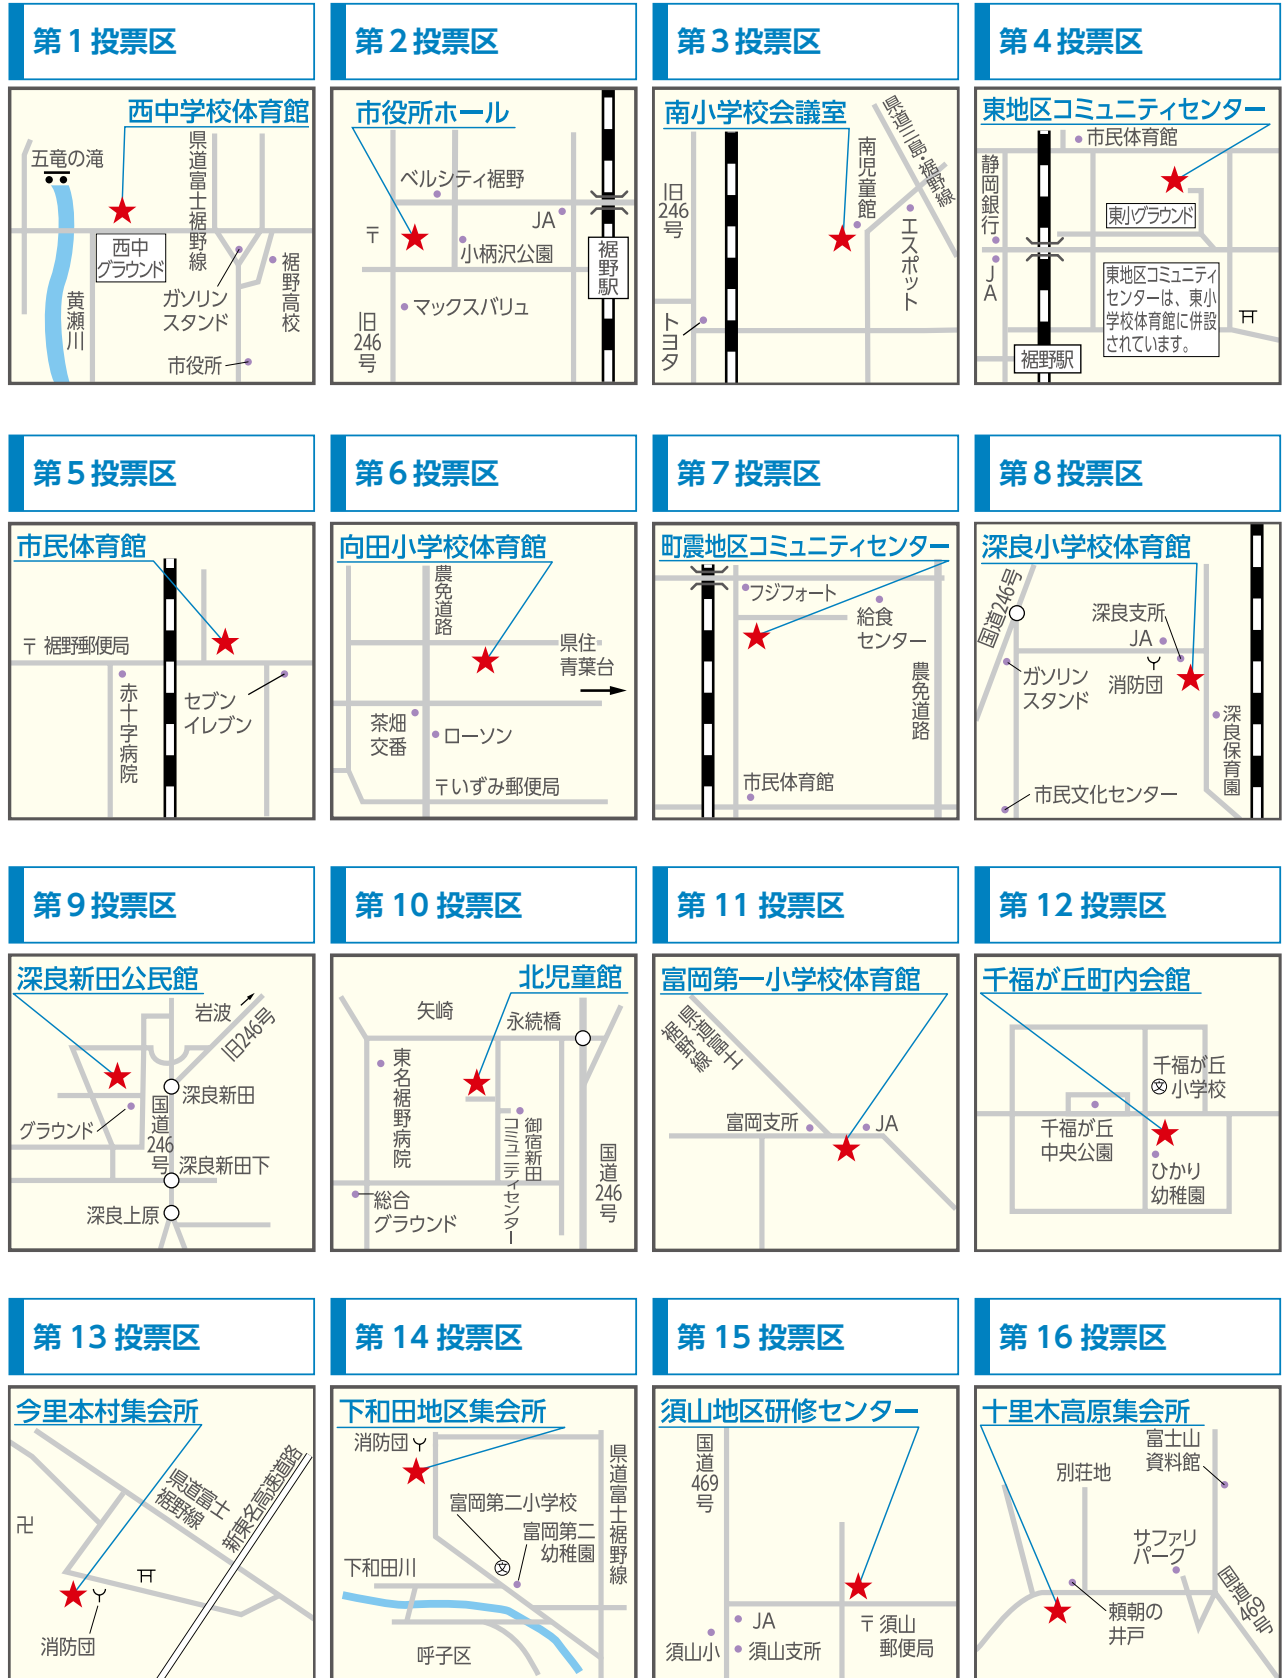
第 1 投票区

西中学校体育館
五竜の滝
県道富士裾野線
西中グラウンド
ガソリンスタンド
裾野高校
黄瀬川
市役所

第 2 投票区

市役所ホール
ベルシティ裾野
JA
〒
小柄沢公園
裾野駅
マックスバリュ
旧246号

第 3 投票区

南小学校会議室
県道三島・裾野線
南児童館
旧246号
エスポット
トヨタ

第 4 投票区

東地区コミュニティセンター
市民体育館
静岡銀行
東小グラウンド
JA
東地区コミュニティセンターは、東小学校体育館に併設されています。
裾野駅

第 5 投票区

市民体育館
〒 裾野郵便局
赤十字病院
セブンイレブン

第 6 投票区

向田小学校体育館
農免道路
県住青葉台
茶畑交番
ローソン
〒いずみ郵便局

第 7 投票区

町震地区コミュニティセンター
フジフォート
給食センター
農免道路
市民体育館

第 8 投票区

深良小学校体育館
国道246号
深良支所
JA
ガソリンスタンド
消防団
深良保育園
市民文化センター

第 9 投票区

深良新田公民館
岩波
旧246号
深良新田
グラウンド
国道246号
深良新田下
深良上原

第 10 投票区

北児童館
矢崎
永続橋
東名裾野病院
御宿新田コミュニティセンター
国道246号
総合グラウンド

第 11 投票区

富岡第一小学校体育館
県道富士裾野線
富岡支所
JA

第 12 投票区

千福が丘町内会館
千福が丘小学校
千福が丘中央公園
ひかり幼稚園

第 13 投票区

今里本村集会所
県道富士裾野線
新東名高速道路
卍
消防団

第 14 投票区

下和田地区集会所
消防団
県道富士裾野線
富岡第二小学校
富岡第二幼稚園
下和田川
呼子区

第 15 投票区

須山地区研修センター
国道469号
JA
〒須山郵便局
須山小
須山支所

第 16 投票区

十里木高原集会所
富士山資料館
別荘地
サファリパーク
国道469号
頼朝の井戸